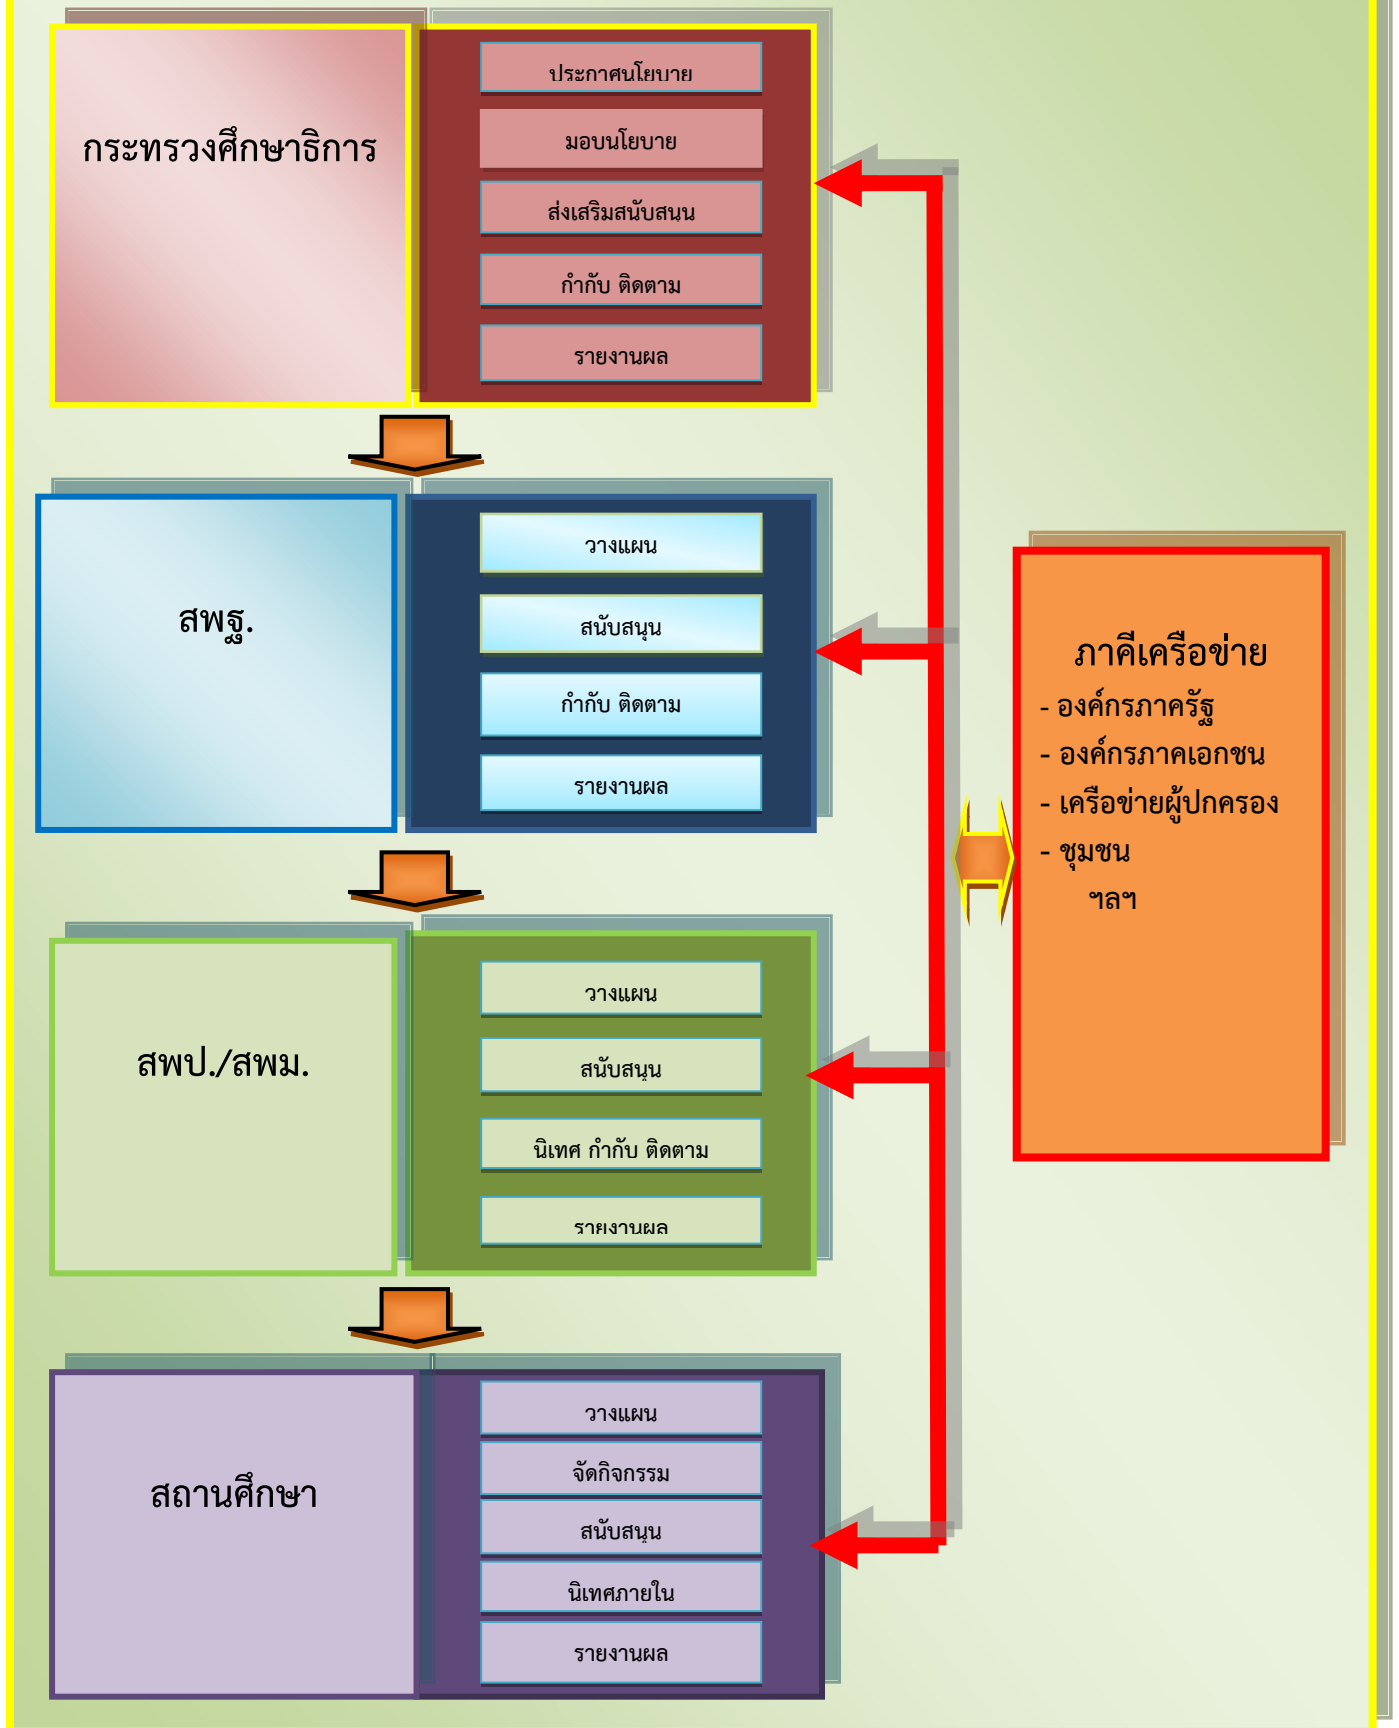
กระทรวงศึกษาธิการ

ประกาศนโยบาย

มอบนโยบาย

ส่งเสริมสนับสนุน

กำกับ ติดตาม

รายงานผล

สพฐ.

วางแผน

สนับสนุน

กำกับ ติดตาม

รายงานผล

สพป./สพม.

วางแผน

สนับสนุน

นิเทศ กำกับ ติดตาม

รายงานผล

สถานศึกษา

วางแผน

จัดกิจกรรม

สนับสนุน

นิเทศภายใน

รายงานผล

ภาคีเครือข่าย
- องค์กรภาครัฐ
- องค์กรภาคเอกชน
- เครือข่ายผู้ปกครอง
- ชุมชน
ฯลฯ